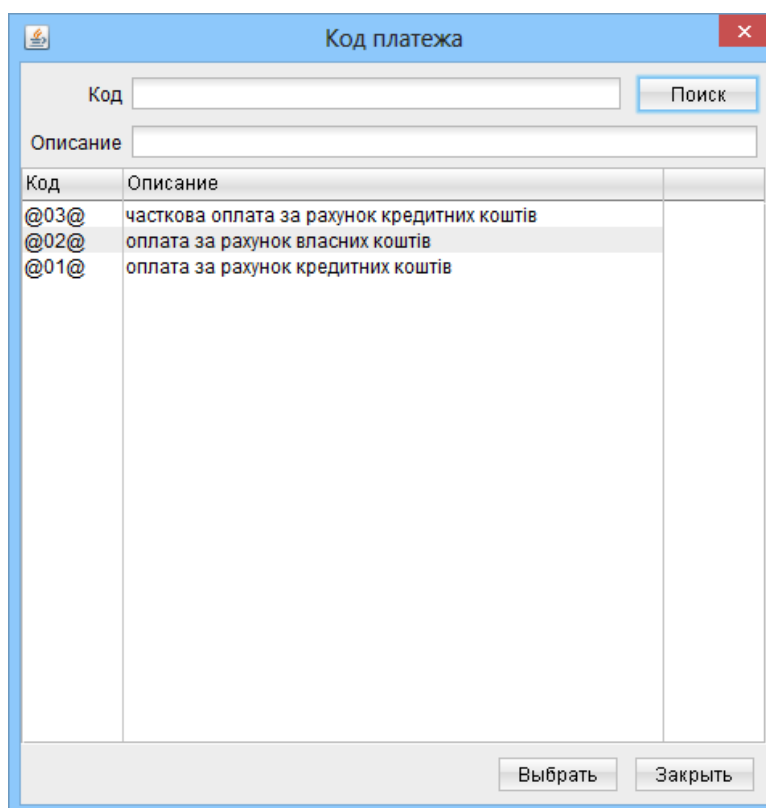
Код платежа

Код

Поиск

Описание

| Код | Описание | |
|---|---|---|
| @03@ | часткова оплата за рахунок кредитних коштів | |
| @02@ | оплата за рахунок власних коштів | |
| @01@ | оплата за рахунок кредитних коштів | |

Выбрать

Закрыть